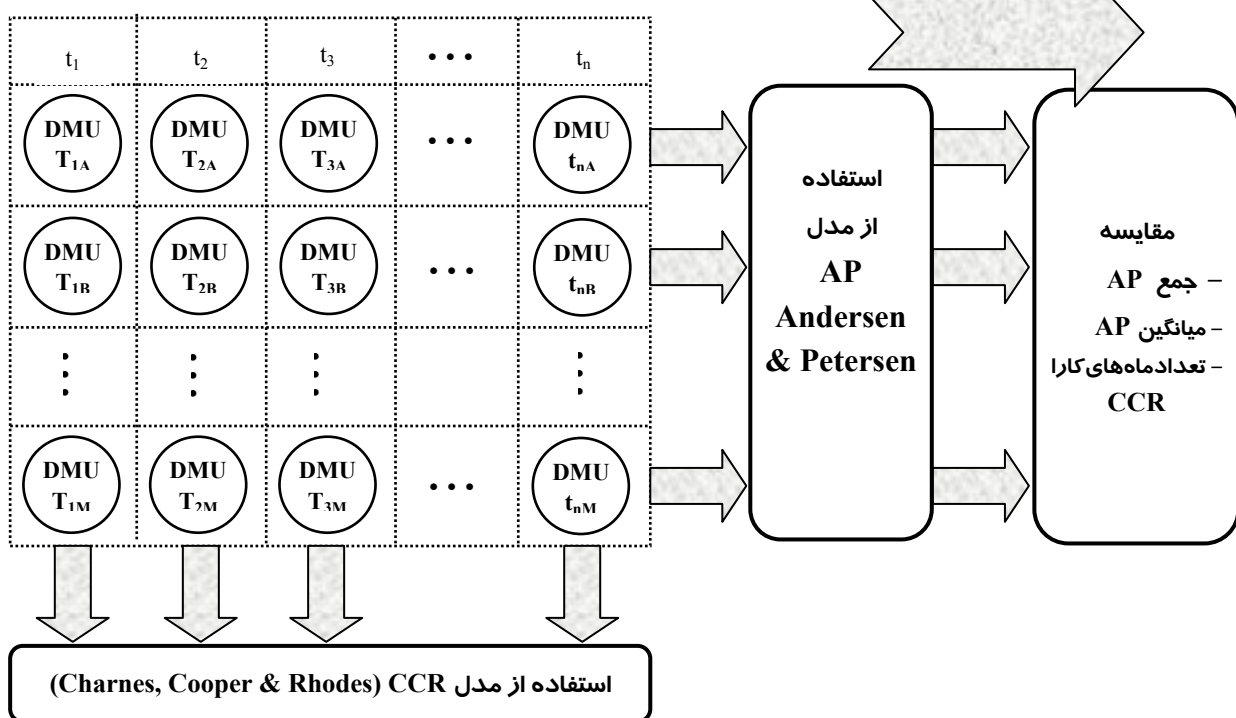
| $t_1$ | $t_2$ | $t_3$ | • • • | $t_n$ |
|---|---|---|---|---|
| DMU $T_{1A}$ | DMU $T_{2A}$ | DMU $T_{3A}$ | • • • | DMU $t_{nA}$ |
| DMU $T_{1B}$ | DMU $T_{2B}$ | DMU $T_{3B}$ | • • • | DMU $t_{nB}$ |
| ⋮ | ⋮ | ⋮ | | ⋮ |
| DMU $T_{1M}$ | DMU $T_{2M}$ | DMU $T_{3M}$ | • • • | DMU $t_{nM}$ |

استفاده
از مدل
AP
Andersen
& Petersen

مقایسه
– جمع AP
– میانگین AP
– تعدادماه‌های کارا
CCR

استفاده از مدل CCR (Charnes, Cooper & Rhodes)